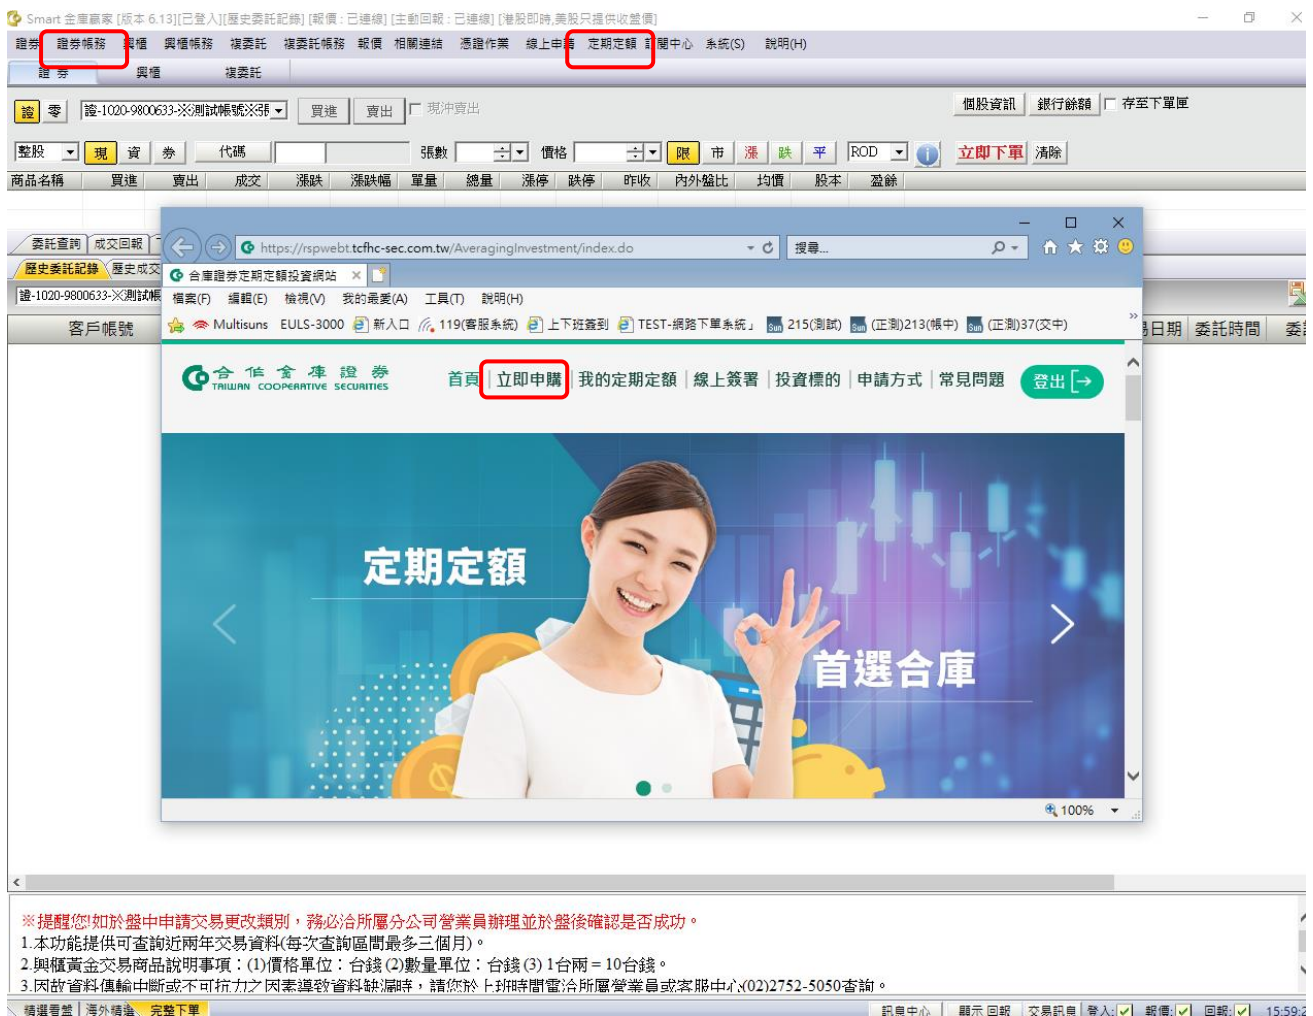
Smart 金庫贏家 [版本 6.13][已登入][歷史委託記錄] [報價：已連線] [主動回報：已連線] [港股即時,美股只提供收盤價]

證券 證券帳務 興櫃 興櫃帳務 複委託 複委託帳務 報價 相關連結 憑證作業 線上申請 定期定額 訊息中心 系統(S) 說明(H)

證券 興櫃 複委託

證 零 證-1020-9800633-※測試帳號※張 買進 賣出 現沖賣出 個股資訊 銀行餘額 存至下單匣

整股 現 資 券 代碼 張數 價格 限 市 漲 跌 平 ROD 立即下單 清除

商品名稱 買進 賣出 成交 漲跌 漲跌幅 單量 總量 漲停 跌停 昨收 內外盤比 均價 股本 盈餘

委託查詢 成交回報
歷史委託記錄 歷史成交
證-1020-9800633-※測試帳
客戶帳號 日期 委託時間 委

https://rspwebt.tcfhc-sec.com.tw/AveragingInvestment/index.do 搜尋...
合庫證券定期定額投資網站
檔案(F) 編輯(E) 檢視(V) 我的最愛(A) 工具(T) 說明(H)
Multisuns EULS-3000 新入口 119(客服系統) 上下班簽到 TEST-網路下單系統 215(測試) (正測)213(帳中) (正測)37(交中)

合作金庫證券 TAIWAN COOPERATIVE SECURITIES
首頁 立即申購 我的定期定額 線上簽署 投資標的 申請方式 常見問題 登出

定期定額
首選合庫

100%

※提醒您!如於盤中申請交易更改類別，務必洽所屬分公司營業員辦理並於盤後確認是否成功。
1.本功能提供可查詢近兩年交易資料(每次查詢區間最多三個月)。
2.興櫃黃金交易商品說明事項：(1)價格單位：台錢 (2)數量單位：台錢 (3) 1台兩＝10台錢。
3.因故資料傳輸中斷或不可抗力之因素導致資料缺漏時，請您於上班時間電洽所屬營業員或客服中心(02)2752-5050查詢。

精選看盤 海外精選 完整下單 訊息中心 顯示回報 交易訊息 登入 報價 回報 15:59